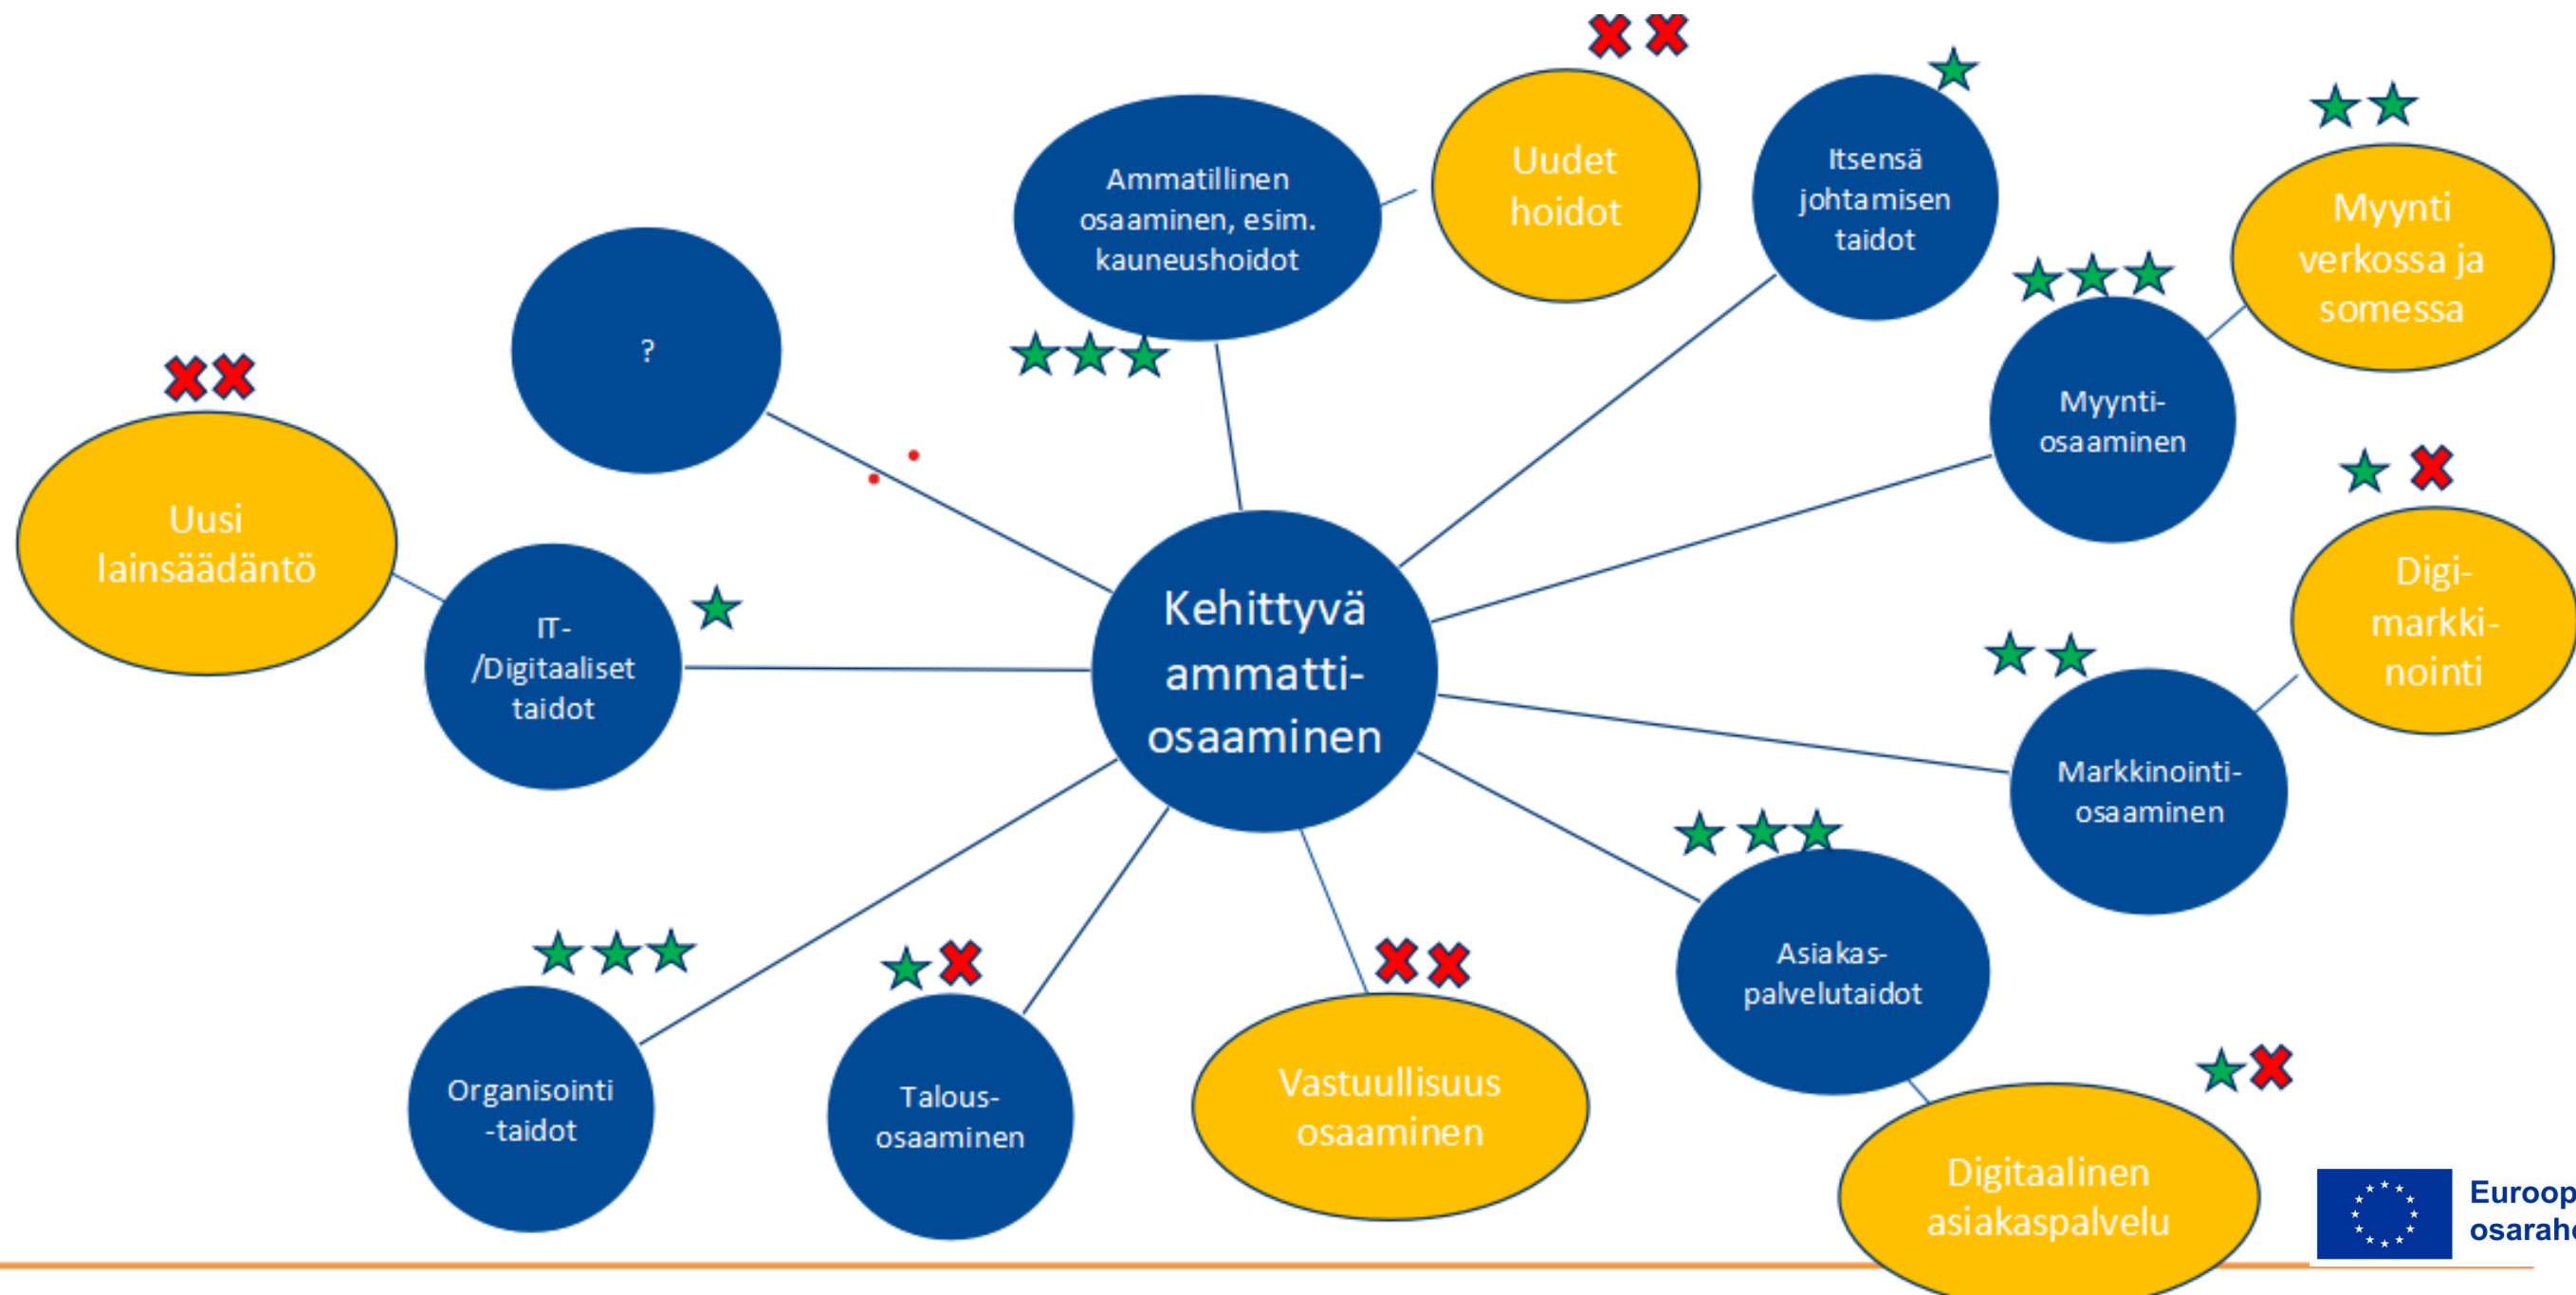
Kehittyvä ammatti-osaaminen

Ammatillinen osaaminen, esim. kauneushoidot

Uudet hoidot

Itsensä johtamisen taidot

Myynti verkossa ja somessa

?

Myynti-osaaminen

Uusi lainsäädäntö

IT-/Digitaaliset taidot

Digi-markki-nointi

Markkinointi-osaaminen

Asiakas-palvelutaidot

Organisointi-taidot

Talous-osaaminen

Vastuullisuus osaaminen

Digitaalinen asiakaspalvelu

Euroop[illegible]
osarah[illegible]